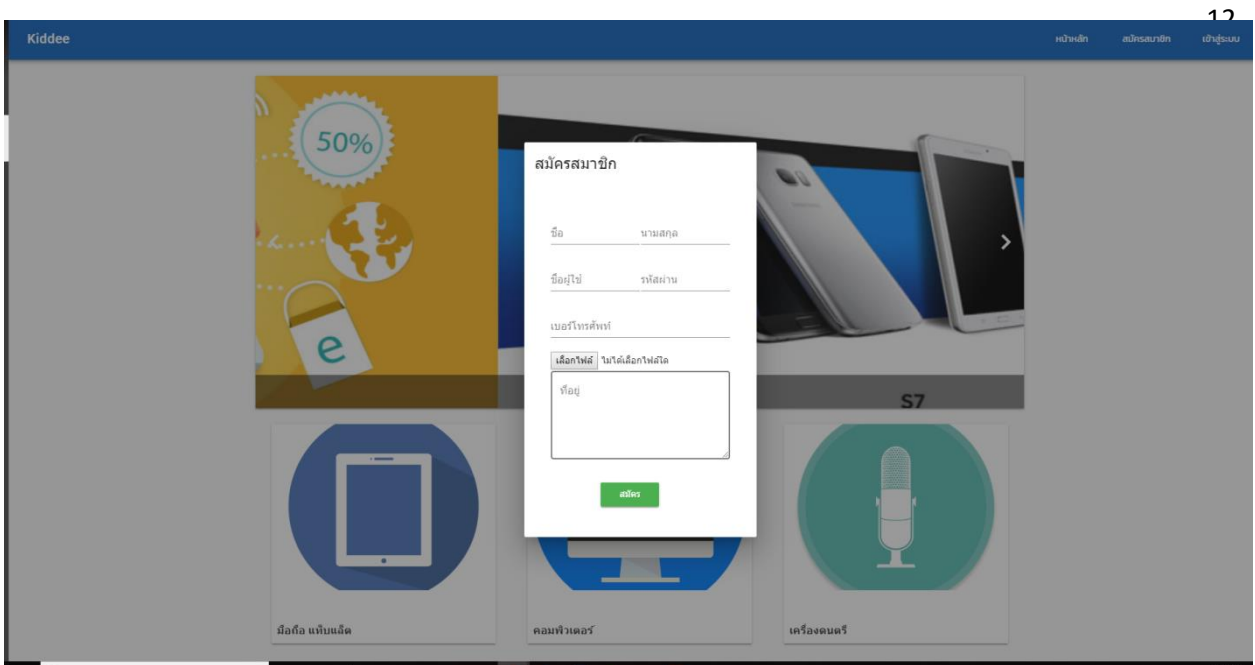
12

Kiddee

หน้าหลัก สมัครสมาชิก เข้าสู่ระบบ

50%

e

S7

สมัครสมาชิก

ชื่อ นามสกุล

ชื่อผู้ใช้ รหัสผ่าน

เบอร์โทรศัพท์

เลือกไฟล์ ไม่ได้เลือกไฟล์ใด

ที่อยู่

สมัคร

มือถือ แท็บแล็ต

คอมพิวเตอร์

เครื่องดนตรี